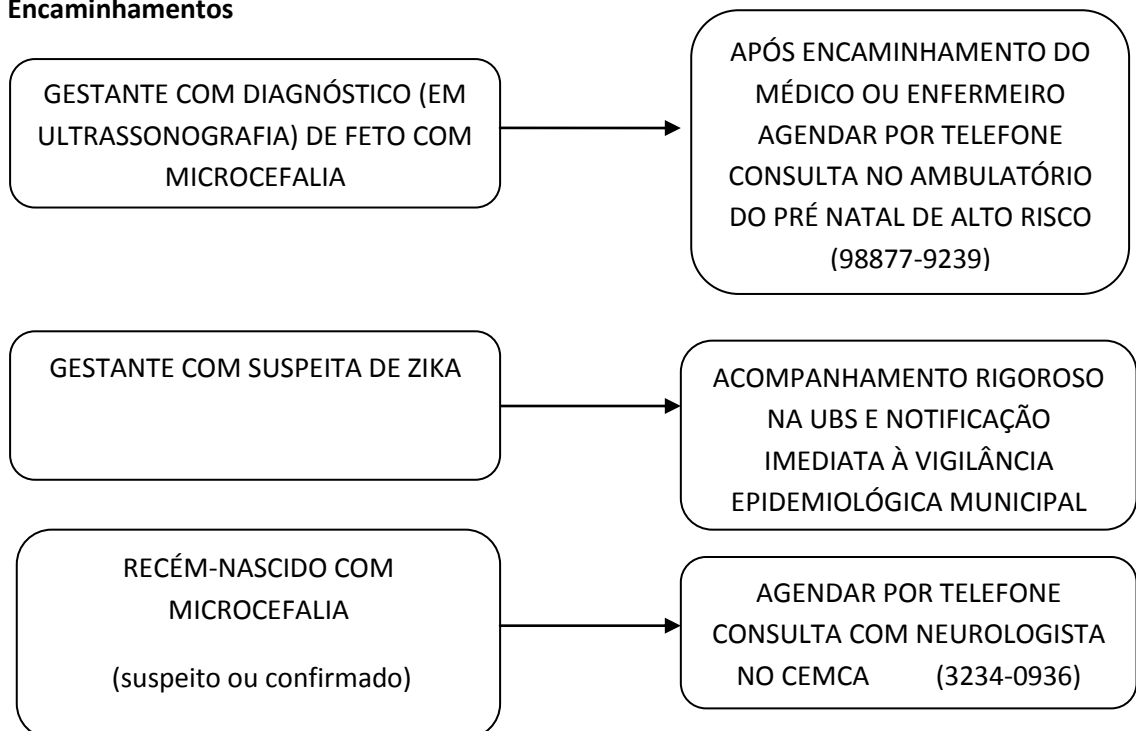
Encaminhamentos

GESTANTE COM DIAGNÓSTICO (EM ULTRASSONOGRAFIA) DE FETO COM MICROCEFALIA

APÓS ENCAMINHAMENTO DO MÉDICO OU ENFERMEIRO AGENDAR POR TELEFONE CONSULTA NO AMBULATÓRIO DO PRÉ NATAL DE ALTO RISCO (98877-9239)

GESTANTE COM SUSPEITA DE ZIKA

ACOMPANHAMENTO RIGOROSO NA UBS E NOTIFICAÇÃO IMEDIATA À VIGILÂNCIA EPIDEMIOLÓGICA MUNICIPAL

RECÉM-NASCIDO COM MICROCEFALIA

(suspeito ou confirmado)

AGENDAR POR TELEFONE CONSULTA COM NEUROLOGISTA NO CEMCA (3234-0936)